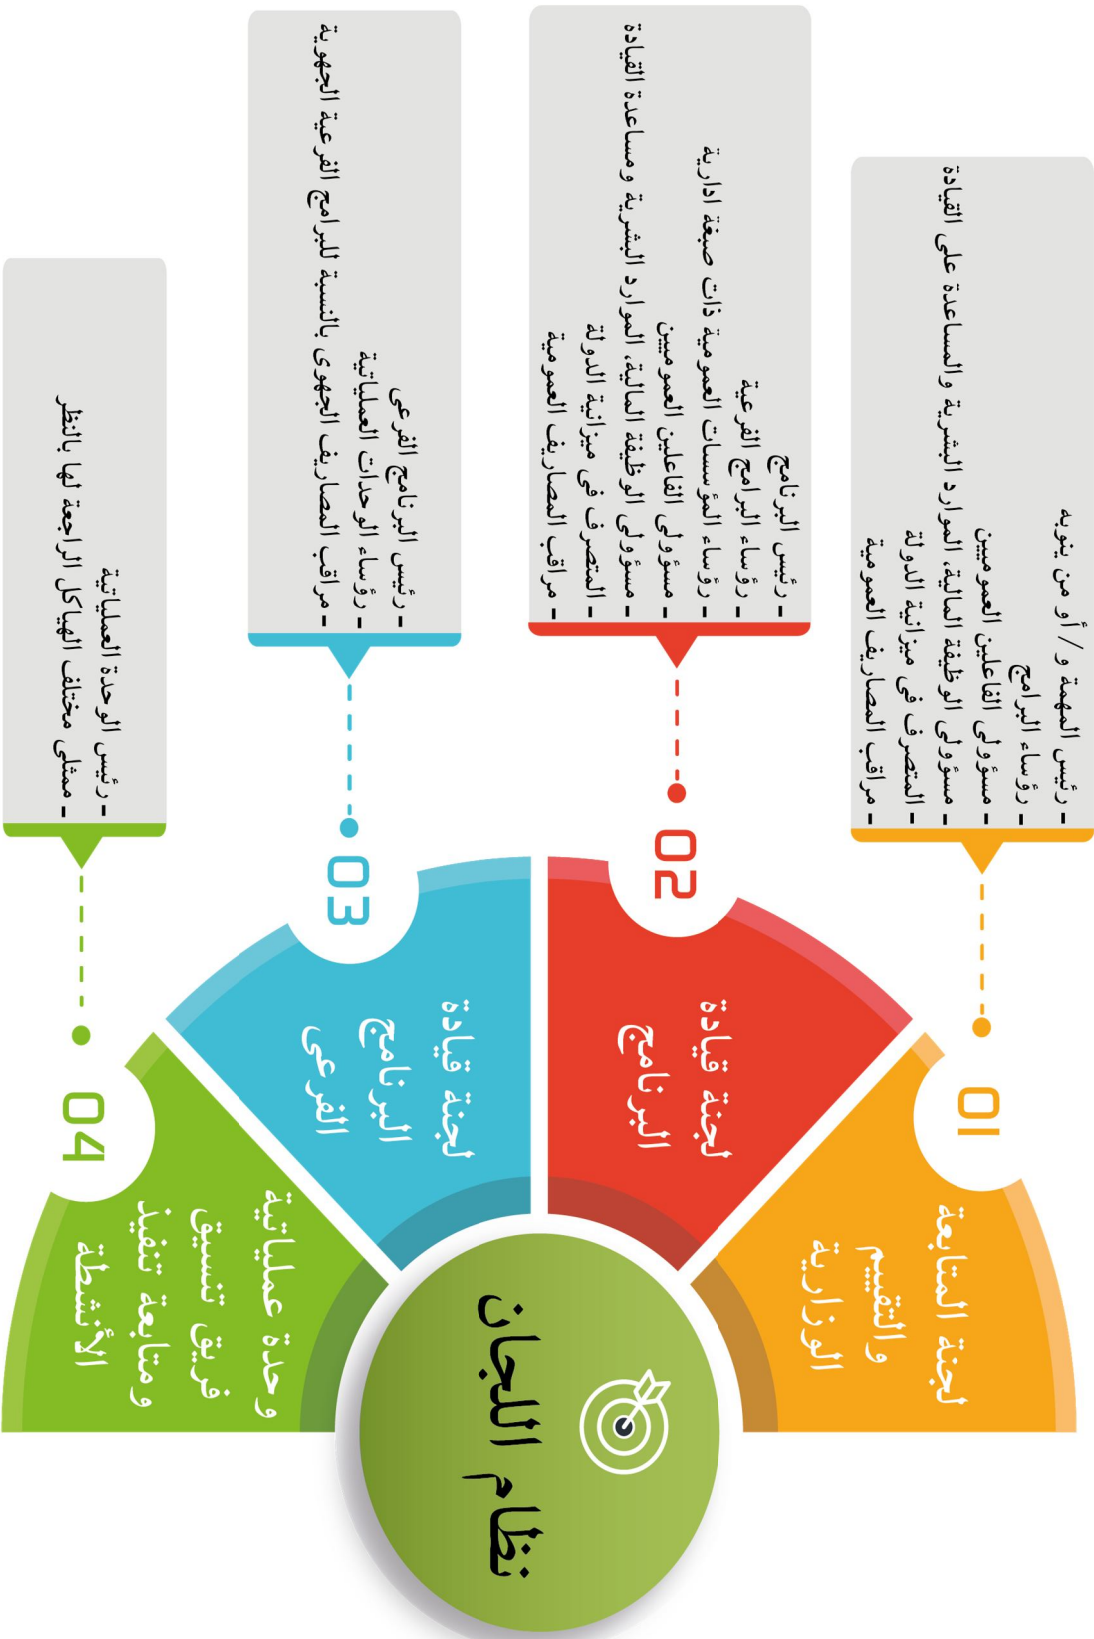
نظام اللجان

01
لجنة المتابعة والتقييم الوزارية

- رئيس المهمة و / أو من ينوبه
- رؤساء البرامج
- مسؤولي الفاعلين العموميين
- مسؤولي الوظيفة المالية، الموارد البشرية والمساعدة على القيادة
- المتصرف في ميزانية الدولة
- مراقب المصاريف العمومية

02
لجنة قيادة البرنامج

- رئيس البرنامج
- رؤساء البرامج الفرعية
- رؤساء المؤسسات العمومية ذات صبغة ادارية
- مسؤولي الفاعلين العموميين
- مسؤولي الوظيفة المالية، الموارد البشرية ومساعدة القيادة
- المتصرف في ميزانية الدولة
- مراقب المصاريف العمومية

03
لجنة قيادة البرنامج الفرعي

- رئيس البرنامج الفرعي
- رؤساء الوحدات العملياتية
- مراقب المصاريف الجهوي بالنسبة للبرامج الفرعية الجهوية

04
وحدة عملياتية فريق تنسيق ومتابعة تنفيذ الأنشطة

- رئيس الوحدة العملياتية
- ممثلي مختلف الهياكل الراجعة لها بالنظر